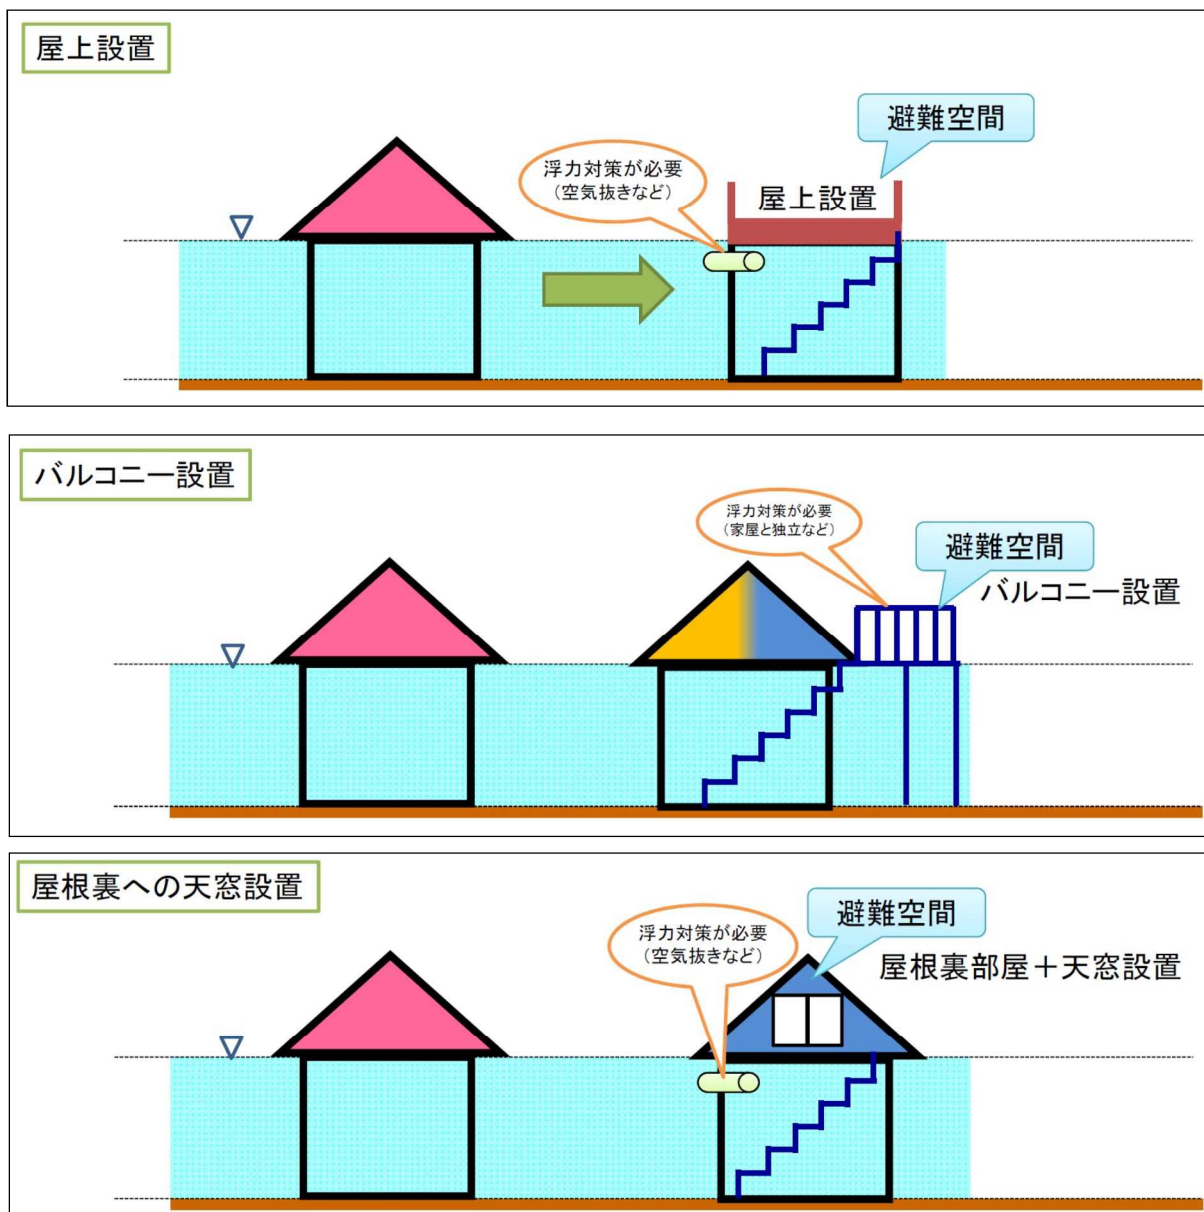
屋上設置

浮力対策が必要
（空気抜きなど）

避難空間

屋上設置

バルコニー設置

浮力対策が必要
（家屋と独立など）

避難空間

バルコニー設置

屋根裏への天窓設置

浮力対策が必要
（空気抜きなど）

避難空間

屋根裏部屋＋天窓設置